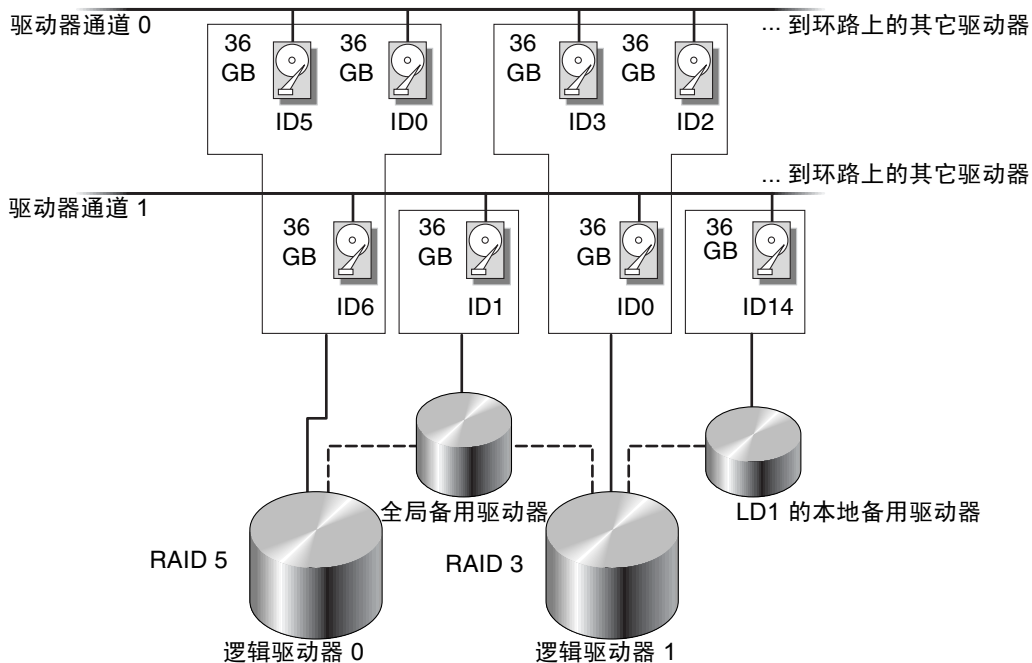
驱动器通道 0

... 到环路上的其它驱动器

36 GB
ID5

36 GB
ID0

36 GB
ID3

36 GB
ID2

驱动器通道 1

... 到环路上的其它驱动器

36 GB
ID6

36 GB
ID1

36 GB
ID0

36 GB
ID14

全局备用驱动器

LD1 的本地备用驱动器

RAID 5

RAID 3

逻辑驱动器 0

逻辑驱动器 1